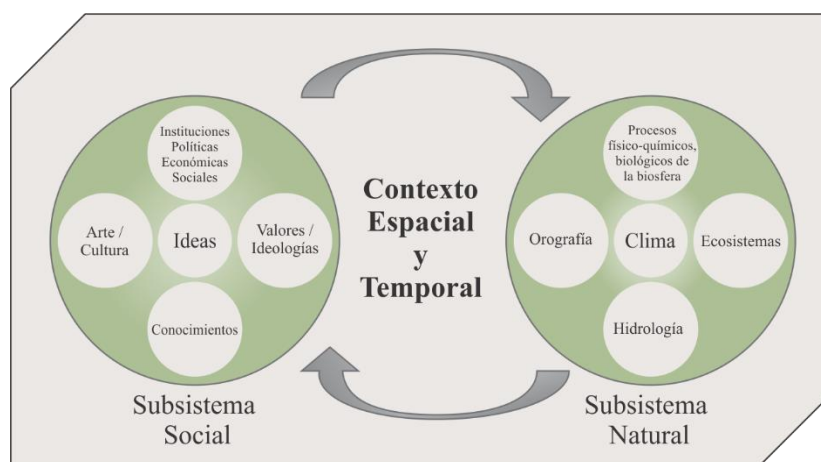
Instituciones Políticas Económicas Sociales

Arte / Cultura

Ideas

Valores / Ideologías

Conocimientos

Subsistema Social

Contexto Espacial y Temporal

Procesos físico-químicos, biológicos de la biosfera

Orografía

Clima

Ecosistemas

Hidrología

Subsistema Natural